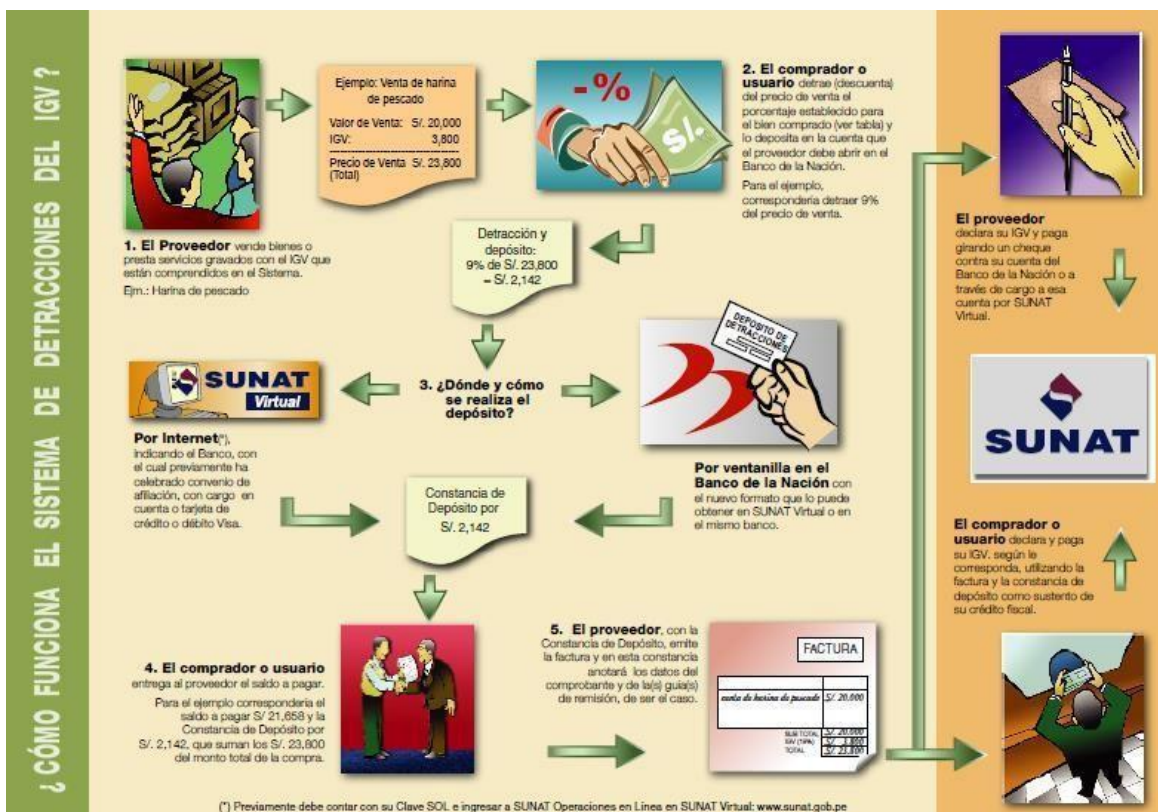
¿CÓMO FUNCIONA EL SISTEMA DE DETRACCIONES DEL IGV?

1. El Proveedor vende bienes o presta servicios gravados con el IGV que están comprendidos en el Sistema.
Ejm.: Harina de pescado

Ejemplo: Venta de harina de pescado
Valor de Venta: S/. 20,000
IGV: 3,800
Precio de Venta S/. 23,800 (Total)

-%
S/.

2. El comprador o usuario detrae (descuenta) del precio de venta el porcentaje establecido para el bien comprado (ver tabla) y lo deposita en la cuenta que el proveedor debe abrir en el Banco de la Nación.
Para el ejemplo, correspondería detraer 9% del precio de venta.

Detracción y depósito: 9% de S/. 23,800 = S/. 2,142

SUNAT Virtual

3. ¿Dónde y cómo se realiza el depósito?

DEPÓSITO DE DETRACCIONES

Por Internet(*), indicando el Banco, con el cual previamente ha celebrado convenio de afiliación, con cargo en cuenta o tarjeta de crédito o débito Visa.

Por ventanilla en el Banco de la Nación con el nuevo formato que lo puede obtener en SUNAT Virtual o en el mismo banco.

Constancia de Depósito por S/. 2,142

4. El comprador o usuario entrega al proveedor el saldo a pagar.
Para el ejemplo correspondería el saldo a pagar S/ 21,658 y la Constancia de Depósito por S/. 2,142, que suman los S/. 23,800 del monto total de la compra.

5. El proveedor, con la Constancia de Depósito, emite la factura y en esta constancia anotará los datos del comprobante y de la(s) guía(s) de remisión, de ser el caso.

FACTURA
venta de harina de pescado S/. 20,000
SUB TOTAL S/. 20,000
IGV (19%) S/. 3,800
TOTAL S/. 23,800

El proveedor declara su IGV y paga girando un cheque contra su cuenta del Banco de la Nación o a través de cargo a esa cuenta por SUNAT Virtual.

SUNAT

El comprador o usuario declara y paga su IGV, según le corresponda, utilizando la factura y la constancia de depósito como sustento de su crédito fiscal.

(*) Previamente debe contar con su Clave SOL e ingresar a SUNAT Operaciones en Línea en SUNAT Virtual: www.sunat.gob.pe